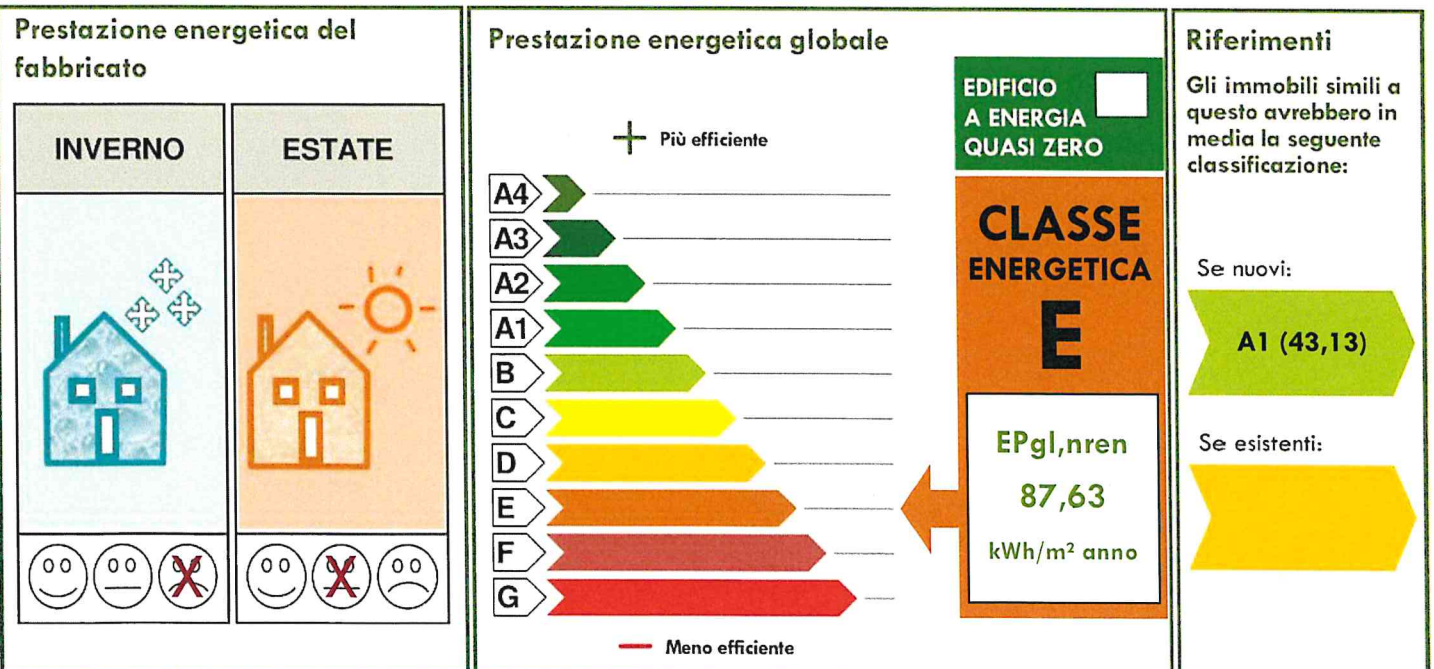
Prestazione energetica del fabbricato

| INVERNO | ESTATE |
|---|---|

Prestazione energetica globale

+ Più efficiente

A4
A3
A2
A1
B
C
D
E
F
G

— Meno efficiente

EDIFICIO A ENERGIA QUASI ZERO

CLASSE ENERGETICA

E

EPgl,nren

87,63

kWh/m² anno

Riferimenti

Gli immobili simili a questo avrebbero in media la seguente classificazione:

Se nuovi:

A1 (43,13)

Se esistenti: